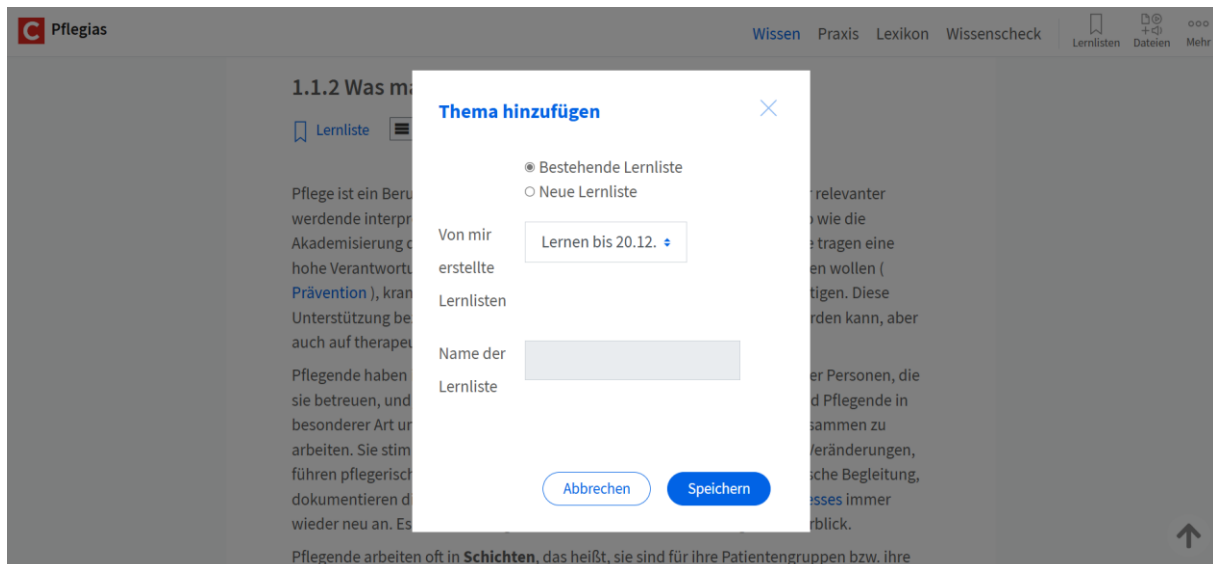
C Pflegias

Wissen Praxis Lexikon Wissenscheck Lernlisten Dateien Mehr

1.1.2 Was ma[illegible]

Lernliste

Pflege ist ein Beru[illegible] r relevanter werdende interpr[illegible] wie die Akademisierung d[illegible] e tragen eine hohe Verantwortu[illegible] en wollen ( Prävention ), kran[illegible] tigen. Diese Unterstützung be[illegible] rden kann, aber auch auf therapeu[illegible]

Pflegende haben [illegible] er Personen, die sie betreuen, und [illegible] d Pflegende in besonderer Art ur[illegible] sammen zu arbeiten. Sie stim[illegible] Veränderungen, führen pflegerisch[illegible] sche Begleitung, dokumentieren d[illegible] esses immer wieder neu an. Es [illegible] rblick.

Pflegende arbeiten oft in Schichten, das heißt, sie sind für ihre Patientengruppen bzw. ihre

Thema hinzufügen

Bestehende Lernliste
Neue Lernliste

Von mir erstellte Lernlisten

Lernen bis 20.12.

Name der Lernliste

Abbrechen

Speichern